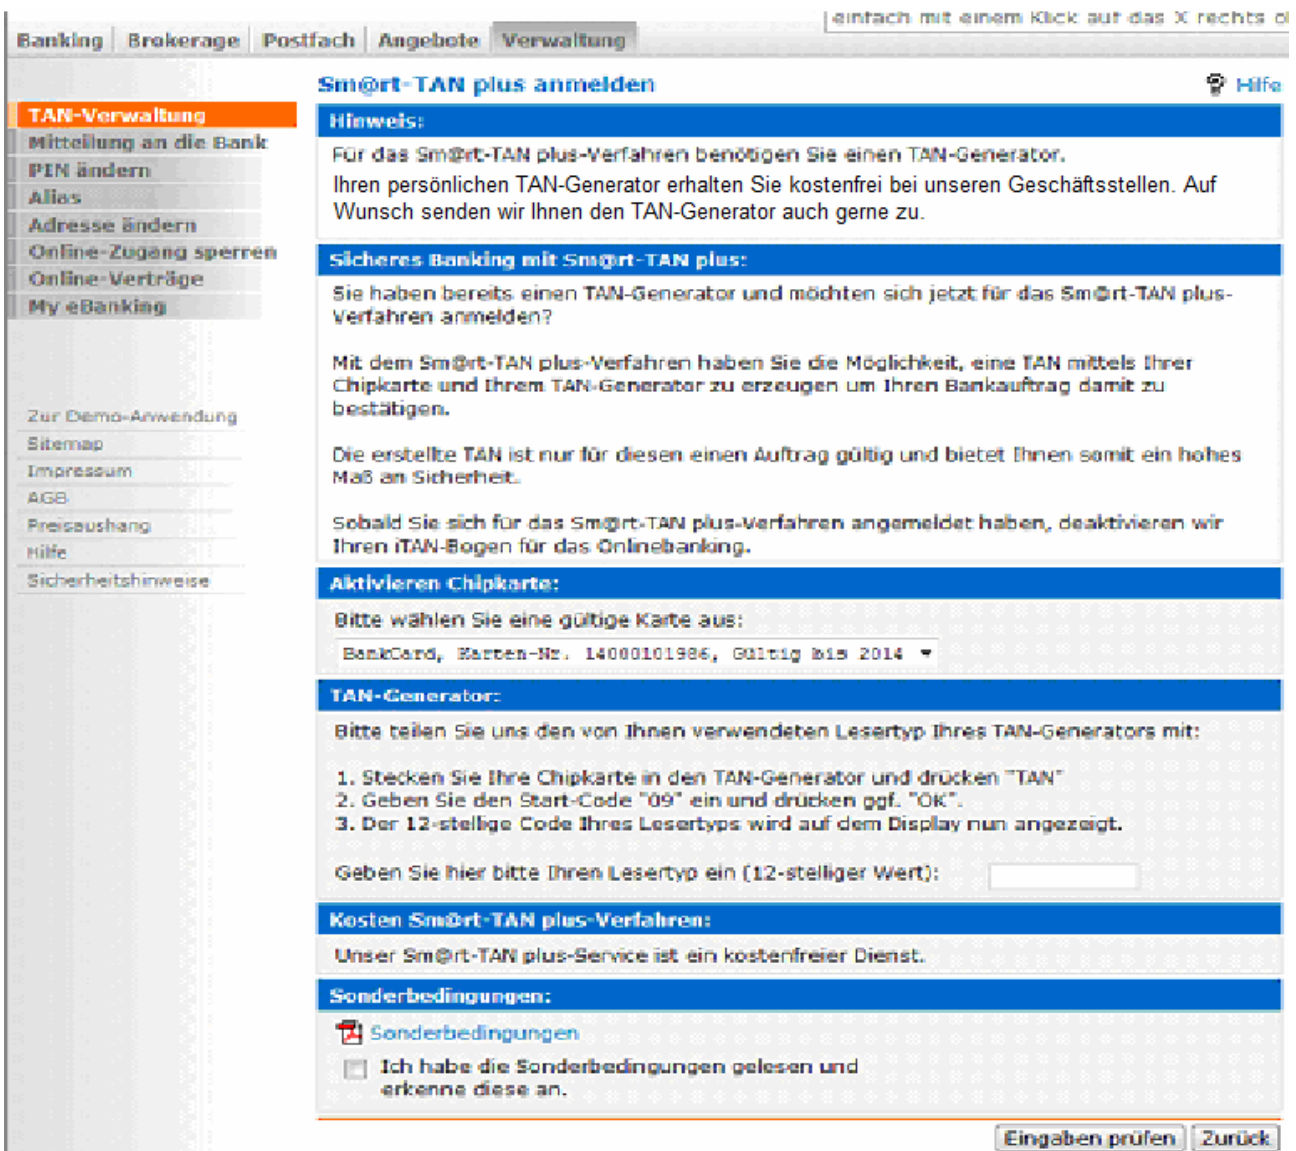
Banking | Brokerage | Postfach | Angebote | Verwaltung

einfach mit einem Klick auf das X rechts o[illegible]

Sm@rt-TAN plus anmelden

Hilfe

TAN-Verwaltung
Mitteilung an die Bank
PIN ändern
Alias
Adresse ändern
Online-Zugang sperren
Online-Verträge
My eBanking

Zur Demo-Anwendung
Sitemap
Impressum
AGB
Preisaushang
Hilfe
Sicherheitshinweise

Hinweis:

Für das Sm@rt-TAN plus-Verfahren benötigen Sie einen TAN-Generator.

Ihren persönlichen TAN-Generator erhalten Sie kostenfrei bei unseren Geschäftsstellen. Auf Wunsch senden wir Ihnen den TAN-Generator auch gerne zu.

Sicheres Banking mit Sm@rt-TAN plus:

Sie haben bereits einen TAN-Generator und möchten sich jetzt für das Sm@rt-TAN plus-Verfahren anmelden?

Mit dem Sm@rt-TAN plus-Verfahren haben Sie die Möglichkeit, eine TAN mittels Ihrer Chipkarte und Ihrem TAN-Generator zu erzeugen um Ihren Bankauftrag damit zu bestätigen.

Die erstellte TAN ist nur für diesen einen Auftrag gültig und bietet Ihnen somit ein hohes Maß an Sicherheit.

Sobald Sie sich für das Sm@rt-TAN plus-Verfahren angemeldet haben, deaktivieren wir Ihren iTAN-Bogen für das Onlinebanking.

Aktivieren Chipkarte:

Bitte wählen Sie eine gültige Karte aus:

BankCard, Karten-Nr. 14000101986, Gültig bis 2014

TAN-Generator:

Bitte teilen Sie uns den von Ihnen verwendeten Lesertyp Ihres TAN-Generators mit:

1. Stecken Sie Ihre Chipkarte in den TAN-Generator und drücken "TAN"
2. Geben Sie den Start-Code "09" ein und drücken ggf. "OK".
3. Der 12-stellige Code Ihres Lesertyps wird auf dem Display nun angezeigt.

Geben Sie hier bitte Ihren Lesertyp ein (12-stelliger Wert):

Kosten Sm@rt-TAN plus-Verfahren:

Unser Sm@rt-TAN plus-Service ist ein kostenfreier Dienst.

Sonderbedingungen:

Sonderbedingungen

Ich habe die Sonderbedingungen gelesen und erkenne diese an.

Eingaben prüfen | Zurück